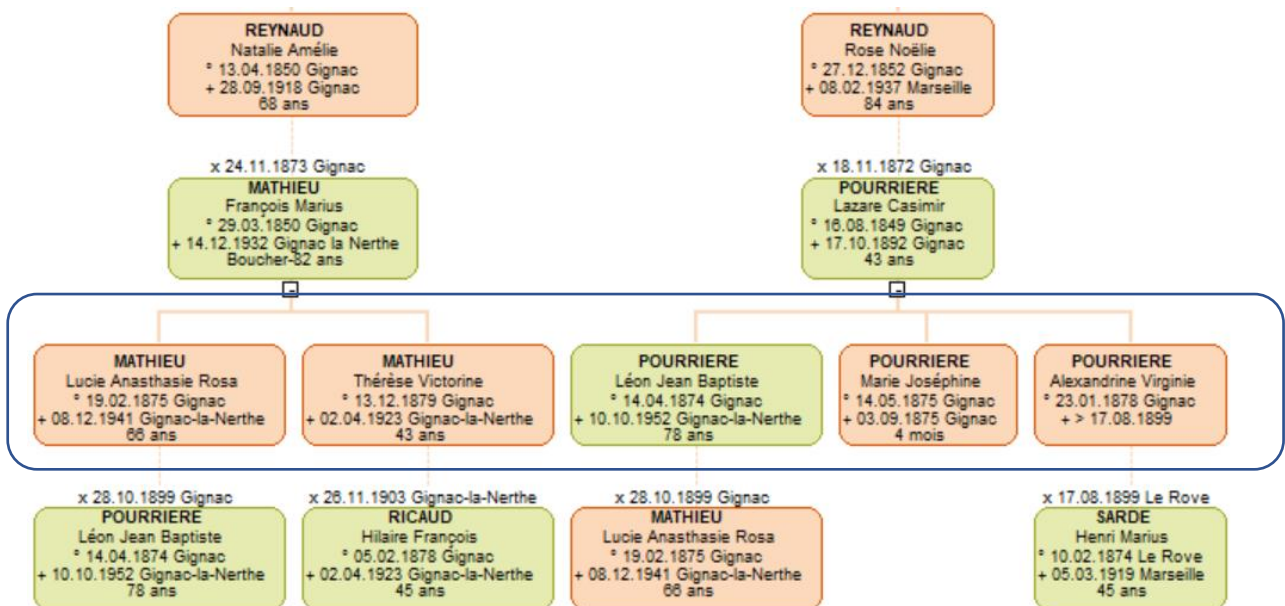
REYNAUD
Natalie Amélie
° 13.04.1850 Gignac
+ 28.09.1918 Gignac
68 ans

REYNAUD
Rose Noëlie
° 27.12.1852 Gignac
+ 08.02.1937 Marseille
84 ans

x 24.11.1873 Gignac

MATHIEU
François Marius
° 29.03.1850 Gignac
+ 14.12.1932 Gignac la Nerthe
Boucher-82 ans

x 18.11.1872 Gignac

POURRIERE
Lazare Casimir
° 16.08.1849 Gignac
+ 17.10.1892 Gignac
43 ans

MATHIEU
Lucie Anasthasie Rosa
° 19.02.1875 Gignac
+ 08.12.1941 Gignac-la-Nerthe
66 ans

MATHIEU
Thérèse Victorine
° 13.12.1879 Gignac
+ 02.04.1923 Gignac-la-Nerthe
43 ans

POURRIERE
Léon Jean Baptiste
° 14.04.1874 Gignac
+ 10.10.1952 Gignac-la-Nerthe
78 ans

POURRIERE
Marie Joséphine
° 14.05.1875 Gignac
+ 03.09.1875 Gignac
4 mois

POURRIERE
Alexandrine Virginie
° 23.01.1878 Gignac
+ > 17.08.1899

x 28.10.1899 Gignac

POURRIERE
Léon Jean Baptiste
° 14.04.1874 Gignac
+ 10.10.1952 Gignac-la-Nerthe
78 ans

x 26.11.1903 Gignac-la-Nerthe

RICAUD
Hilaire François
° 05.02.1878 Gignac
+ 02.04.1923 Gignac-la-Nerthe
45 ans

x 28.10.1899 Gignac

MATHIEU
Lucie Anasthasie Rosa
° 19.02.1875 Gignac
+ 08.12.1941 Gignac-la-Nerthe
66 ans

x 17.08.1899 Le Rove

SARDE
Henri Marius
° 10.02.1874 Le Rove
+ 05.03.1919 Marseille
45 ans